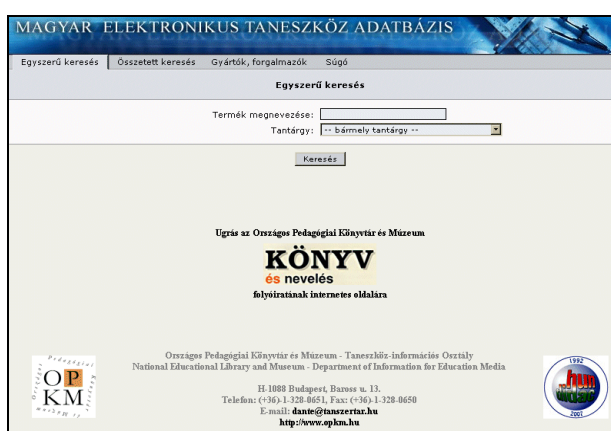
MAGYAR ELEKTRONIKUS TANESZKÖZ ADATBÁZIS

Egyszerű keresés | Összetett keresés | Gyártók, forgalmazók | Súgó

Egyszerű keresés

Termék megnevezése:
Tantárgy: -- bármely tantárgy --

Keresés

Ugrás az Országos Pedagógiai Könyvtár és Múzeum

KÖNYV
és nevelés

folyóiratának internetes oldalára

OPKM
Országos Pedagógiai Könyvtár és Múzeum

Országos Pedagógiai Könyvtár és Múzeum - Taneszköz-információs Osztály
National Educational Library and Museum - Department of Information for Education Media

H-1088 Budapest, Baross u. 13.
Telefon: (+36)-1-328-0651, Fax: (+36)-1-328-0650
E-mail: dante@tanszertar.hu
http://www.opkm.hu

1992
.hu
2002